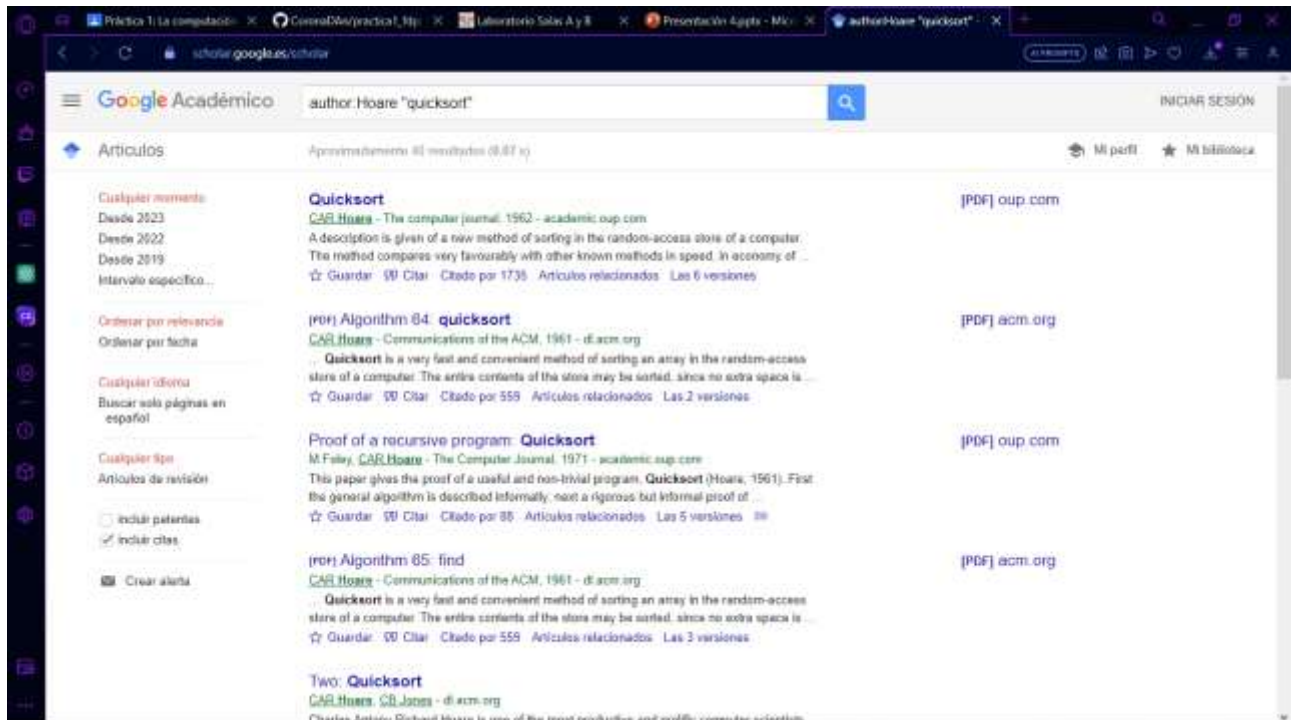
Práctica 1: La computación × CoronaDMe/practica1_http × Laboratorio Salas A y B × Presentación 4.pptx - Micr × author:Hoare "quicksort" - ×

scholar.google.es/scholar

Google Académico
author:Hoare "quicksort"
INICIAR SESIÓN

Artículos
Aproximadamente 40 resultados (0,07 s)
Mi perfil
Mi biblioteca

Cualquier momento
Desde 2023
Desde 2022
Desde 2019
Intervalo específico...

Ordenar por relevancia
Ordenar por fecha

Cualquier idioma
Buscar sólo páginas en español

Cualquier tipo
Artículos de revisión

incluir patentes
incluir citas

Crear alerta

Quicksort
CAR Hoare - The computer journal, 1962 - academic.oup.com
A description is given of a new method of sorting in the random-access store of a computer. The method compares very favourably with other known methods in speed, in economy of ...
☆ Guardar 99 Citar Citado por 1736 Artículos relacionados Las 6 versiones
[PDF] oup.com

[PDF] Algorithm 64: quicksort
CAR Hoare - Communications of the ACM, 1961 - dl.acm.org
... Quicksort is a very fast and convenient method of sorting an array in the random-access store of a computer. The entire contents of the store may be sorted, since no extra space is ...
☆ Guardar 99 Citar Citado por 559 Artículos relacionados Las 2 versiones
[PDF] acm.org

Proof of a recursive program: Quicksort
M Foley, CAR Hoare - The Computer Journal, 1971 - academic.oup.com
This paper gives the proof of a useful and non-trivial program, Quicksort (Hoare, 1961). First the general algorithm is described informally, next a rigorous but informal proof of ...
☆ Guardar 99 Citar Citado por 88 Artículos relacionados Las 5 versiones
[PDF] oup.com

[PDF] Algorithm 65: find
CAR Hoare - Communications of the ACM, 1961 - dl.acm.org
... Quicksort is a very fast and convenient method of sorting an array in the random-access store of a computer. The entire contents of the store may be sorted, since no extra space is ...
☆ Guardar 99 Citar Citado por 559 Artículos relacionados Las 3 versiones
[PDF] acm.org

Two: Quicksort
CAR Hoare, CB Jones - dl.acm.org
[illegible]